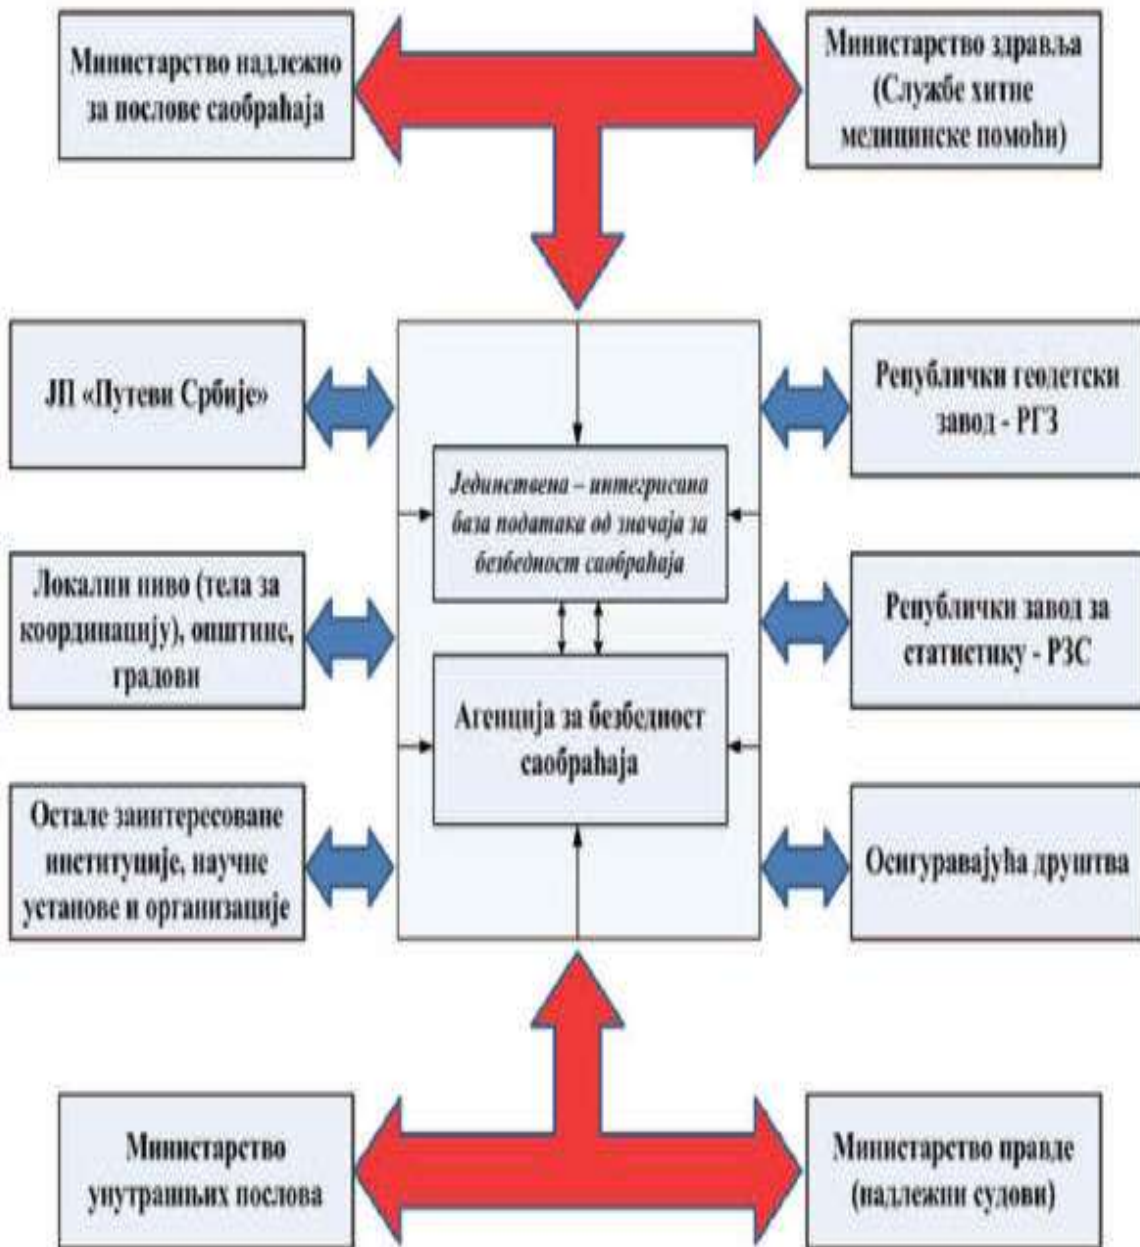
Министарство надлежно за послове саобраћаја

Министарство здравља (Службе хитне медицинске помоћи)

ЈП «Путеви Србије»

Републички геодетски завод - РГЗ

Јединствена – интегрисана база података од значаја за безбедност саобраћаја

Локални ниво (тела за координацију), општине, градови

Републички завод за статистику - РЗС

Агенција за безбедност саобраћаја

Остале заинтересоване институције, научне установе и организације

Осигуравајућа друштва

Министарство унутрашњих послова

Министарство правде (надлежни судови)